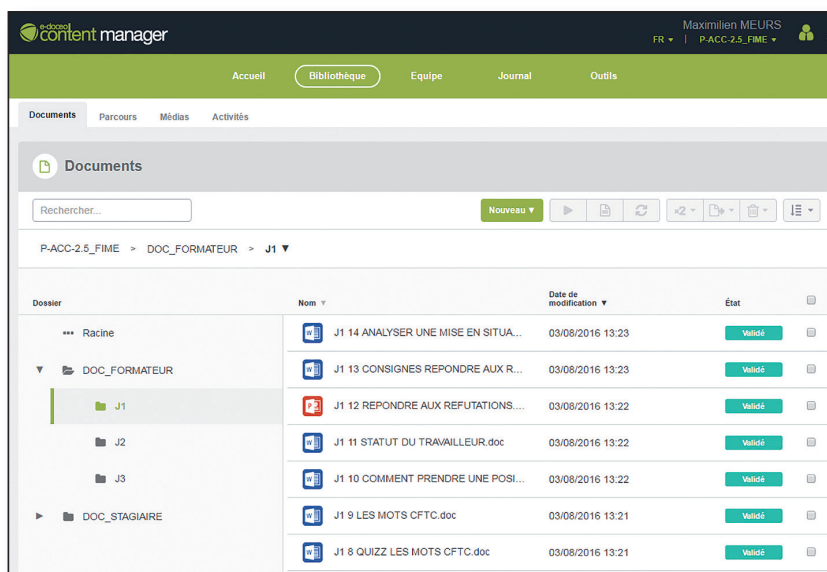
e-doceo content manager

Maximilien MEURS
FR ▾ | P-ACC-2.5_FIME ▾

Accueil Bibliothèque Equipe Journal Outils

Documents Parcours Médias Activités

Documents

Rechercher...

Nouveau ▾

P-ACC-2.5_FIME > DOC_FORMATEUR > J1 ▼

| Dossier | Nom ▾ | Date de modification ▼ | État |
|---|---|---|---|
| Racine | J1 14 ANALYSER UNE MISE EN SITUA... | 03/08/2016 13:23 | Validé |
| DOC_FORMATEUR | J1 13 CONSIGNES REPONDRE AUX R... | 03/08/2016 13:23 | Validé |
| J1 | J1 12 REPONDRE AUX REFUTATIONS.... | 03/08/2016 13:22 | Validé |
| J2 | J1 11 STATUT DU TRAVAILLEUR.doc | 03/08/2016 13:22 | Validé |
| J3 | J1 10 COMMENT PRENDRE UNE POSI... | 03/08/2016 13:22 | Validé |
| DOC_STAGIAIRE | J1 9 LES MOTS CFTC.doc | 03/08/2016 13:21 | Validé |
| | J1 8 QUIZZ LES MOTS CFTC.doc | 03/08/2016 13:21 | Validé |